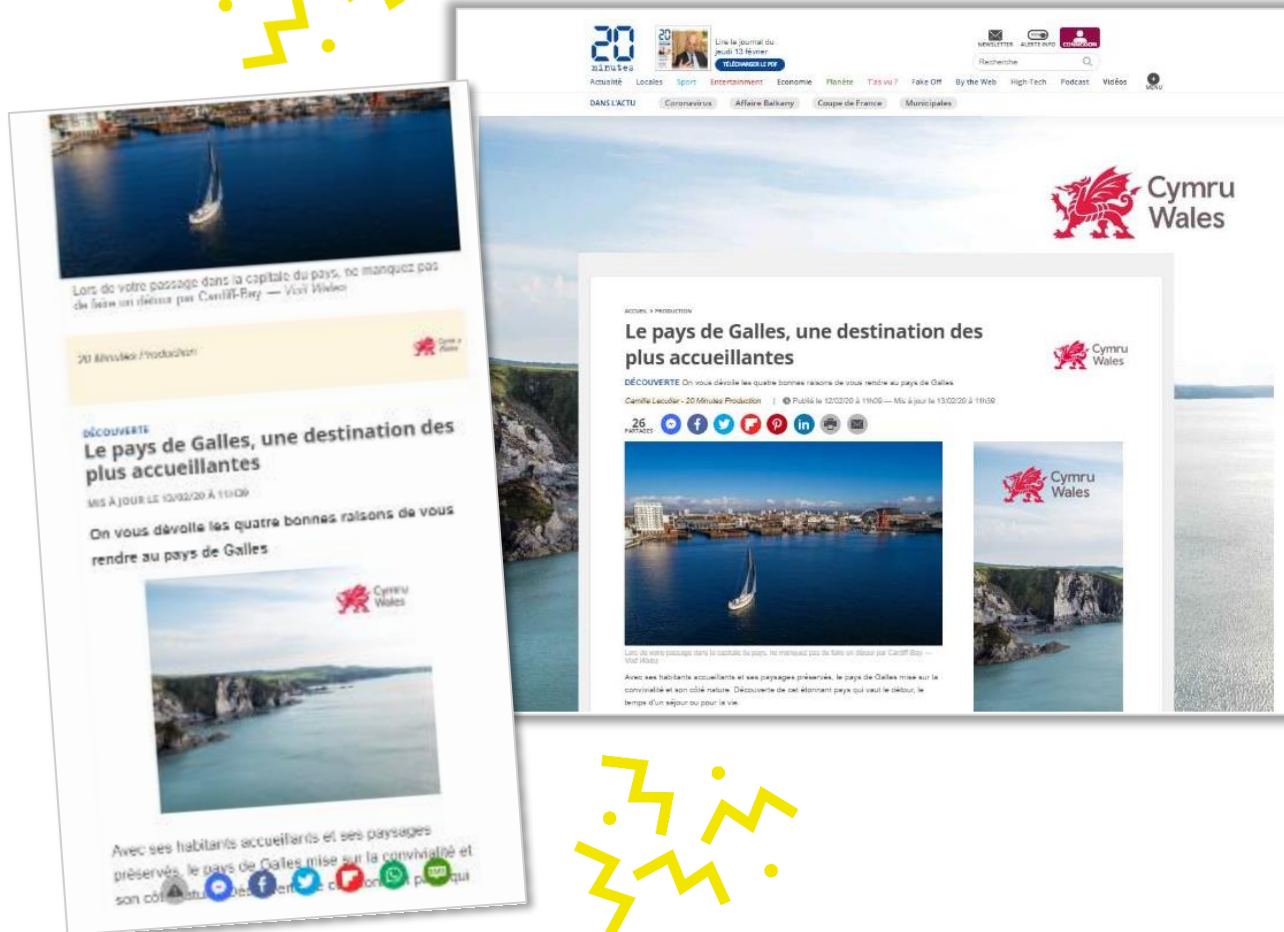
Lors de votre passage dans la capitale du pays, ne manquez pas de faire un détour par Cardiff-Bay — Visit Wales

20 Minutes Production

Cymru Wales

DÉCOUVERTE

Le pays de Galles, une destination des plus accueillantes

MIS À JOUR LE 13/02/20 À 11H39

On vous dévoile les quatre bonnes raisons de vous rendre au pays de Galles

Cymru Wales

Avec ses habitants accueillants et ses paysages préservés, le pays de Galles mise sur la convivialité et son cô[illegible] qui

20 minutes

Lire le journal du jeudi 13 février

TÉLÉCHARGER LE PDF

NEWSLETTER ALERTE INFO CONNEXION

Recherche

Actualité Locales Sport Entertainment Economie Planète T'as vu ? Fake Off By the Web High-Tech Podcast Vidéos MENU

DANS L'ACTU Coronavirus Affaire Balkany Coupe de France Municipales

Cymru Wales

ACCUEIL > PRODUCTION

Le pays de Galles, une destination des plus accueillantes

Cymru Wales

DÉCOUVERTE On vous dévoile les quatre bonnes raisons de vous rendre au pays de Galles

Camille Lecuiller - 20 Minutes Production | Publié le 12/02/20 à 11h09 — Mis à jour le 13/02/20 à 11h39

26 PARTAGES

Cymru Wales

Lors de votre passage dans la capitale du pays, ne manquez pas de faire un détour par Cardiff-Bay — Visit Wales

Avec ses habitants accueillants et ses paysages préservés, le pays de Galles mise sur la convivialité et son côté nature. Découverte de cet étonnant pays qui vaut le détour, le temps d'un séjour ou pour la vie.